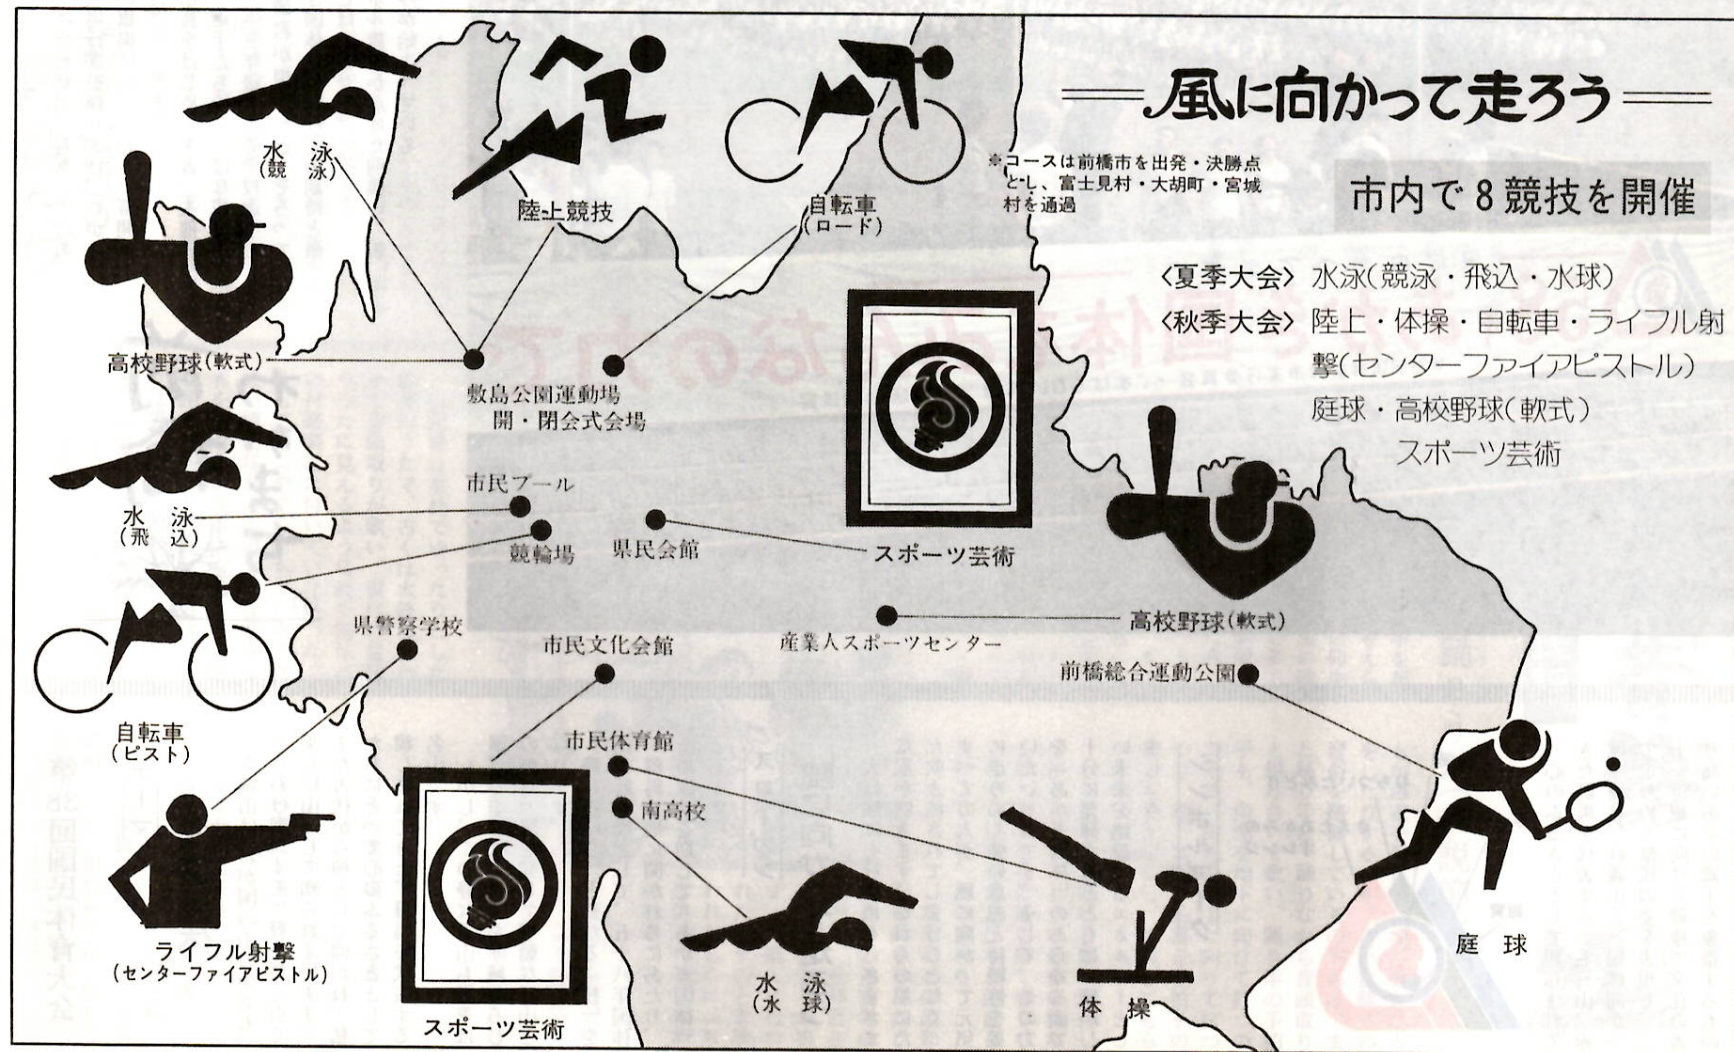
風に向かって走ろう

※コースは前橋市を出発・決勝点とし、富士見村・大胡町・宮城村を通過

市内で8競技を開催

〈夏季大会〉水泳(競泳・飛込・水球)
〈秋季大会〉陸上・体操・自転車・ライフル射撃(センターファイアピストル)
庭球・高校野球(軟式)
スポーツ芸術

水泳
(競泳)

陸上競技

自転車
(ロード)

高校野球(軟式)

敷島公園運動場
開・閉会式会場

市民プール

水泳
(飛込)

競輪場

県民会館

スポーツ芸術

自転車
(ピスト)

県警察学校

市民文化会館

産業人スポーツセンター

高校野球(軟式)

前橋総合運動公園

市民体育館

南高校

ライフル射撃
(センターファイアピストル)

スポーツ芸術

水泳
(水球)

体操

庭球